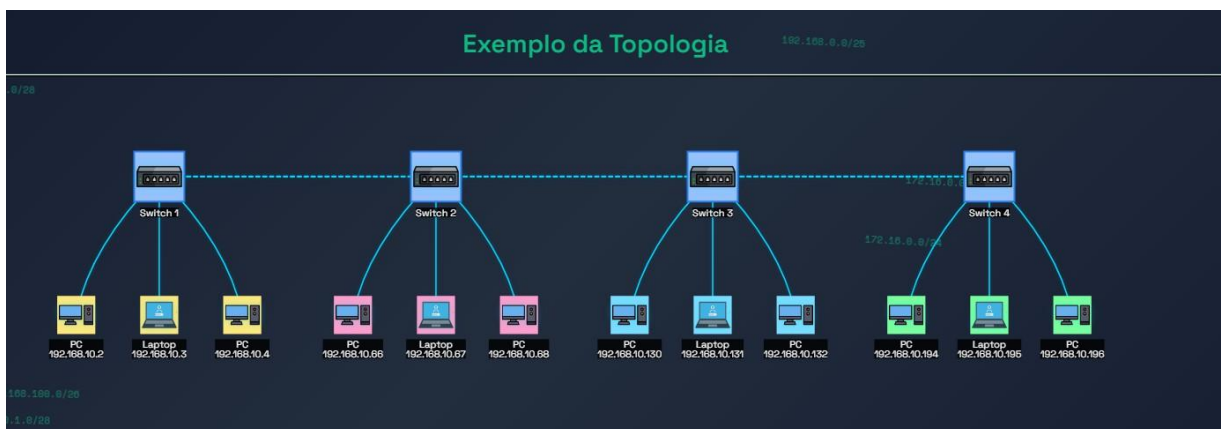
Exemplo da Topologia

192.168.0.0/25

.0/28

Switch 1

Switch 2

Switch 3

Switch 4

172.16.0.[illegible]

172.16.0.0/24

PC
192.168.10.2

Laptop
192.168.10.3

PC
192.168.10.4

PC
192.168.10.66

Laptop
192.168.10.67

PC
192.168.10.68

PC
192.168.10.130

Laptop
192.168.10.131

PC
192.168.10.132

PC
192.168.10.194

Laptop
192.168.10.195

PC
192.168.10.196

168.100.0/26

.1.0/28